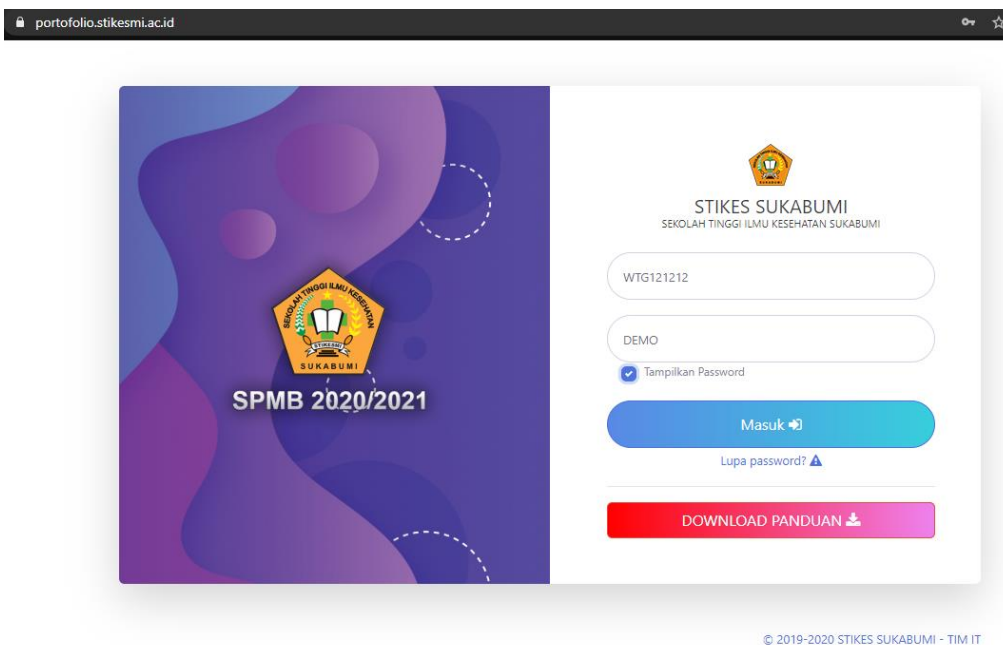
portofolio.stikesmi.ac.id

SEKOLAH TINGGI ILMU KESEHATAN
STIKESMI
SUKABUMI

SPMB 2020/2021

STIKES SUKABUMI
SEKOLAH TINGGI ILMU KESEHATAN SUKABUMI

WTG121212

DEMO

Tampilkan Password

Masuk

Lupa password?

DOWNLOAD PANDUAN

© 2019-2020 STIKES SUKABUMI - TIM IT